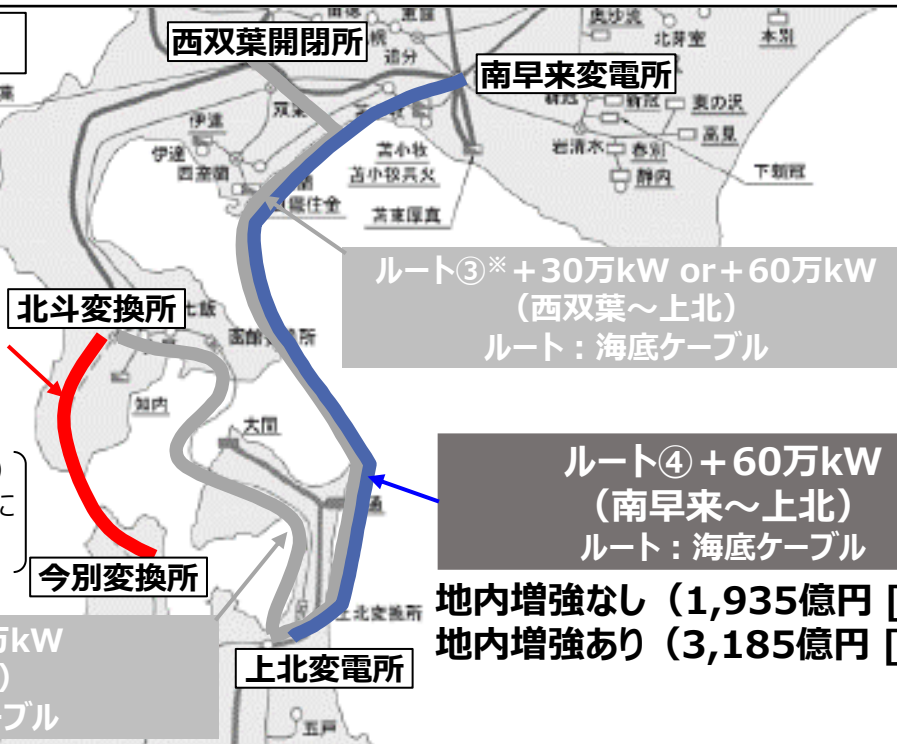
西双葉開閉所

南早来変電所

奥沙流
北芽室
本別
追分
伊達
伊達
苫小牧
苫小牧共火
苫東厚真
新冠
東の沢
高見
岩清水
春別
静内
下新冠

ルート③※＋30万kW or＋60万kW
（西双葉～上北）
ルート：海底ケーブル

北斗変換所

函館変換所
知内
大間

ルート④＋60万kW
（南早来～上北）
ルート：海底ケーブル

今別変換所

上北変換所

地内増強なし（1,935億円 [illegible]
地内増強あり（3,185億円 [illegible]

万kW
）
ーブル

上北変電所

五戸